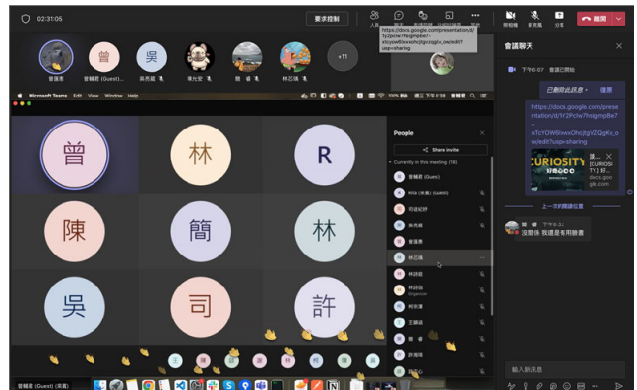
02:31:05

要求控制

人員 聊天 分組討論 其他

曾鐘彥 曾輔君 (Guest)... 吳思庭 陳允安 簡 省 林芯璃 +11

https://docs.google.com/presentation/d/1F2pcIw7hsigmpBe7-xTcYOW6ixsxchzgrcqgVZQgKs_o/edit?usp=sharing

開相機 麥克風 分享 離開

會議聊天

下午6:07 會議已開始

已刪除此訊息。 復原

https://docs.google.com/presentation/d/1F2pcIw7hsigmpBe7-xTcYOW6ixsxchzgrcqgVZQgKs_o/edit?usp=sharing

CURIOSITY 簡... [CURIOSIT...] 好... docs.google.com

上一次的閱讀位置

簡 省 下午6:3...
沒關係 我還是有用聽書

輸入新訊息

Microsoft Teams Edit View Window Help

曾 林 R
陳 簡 林
吳 司 許

People

Share invite

Currently in this meeting (18)

曾輔君 (Guest)
Will (來賓) (Guest)
司徒紀妤
吳思庭
曾鐘彥
林芯璃
林詠銘
林詠銘 Organizer
柯宗宏
王穎淇
簡 省
許淵瑾
許淵瑾

曾輔君 (Guest) (來賓)